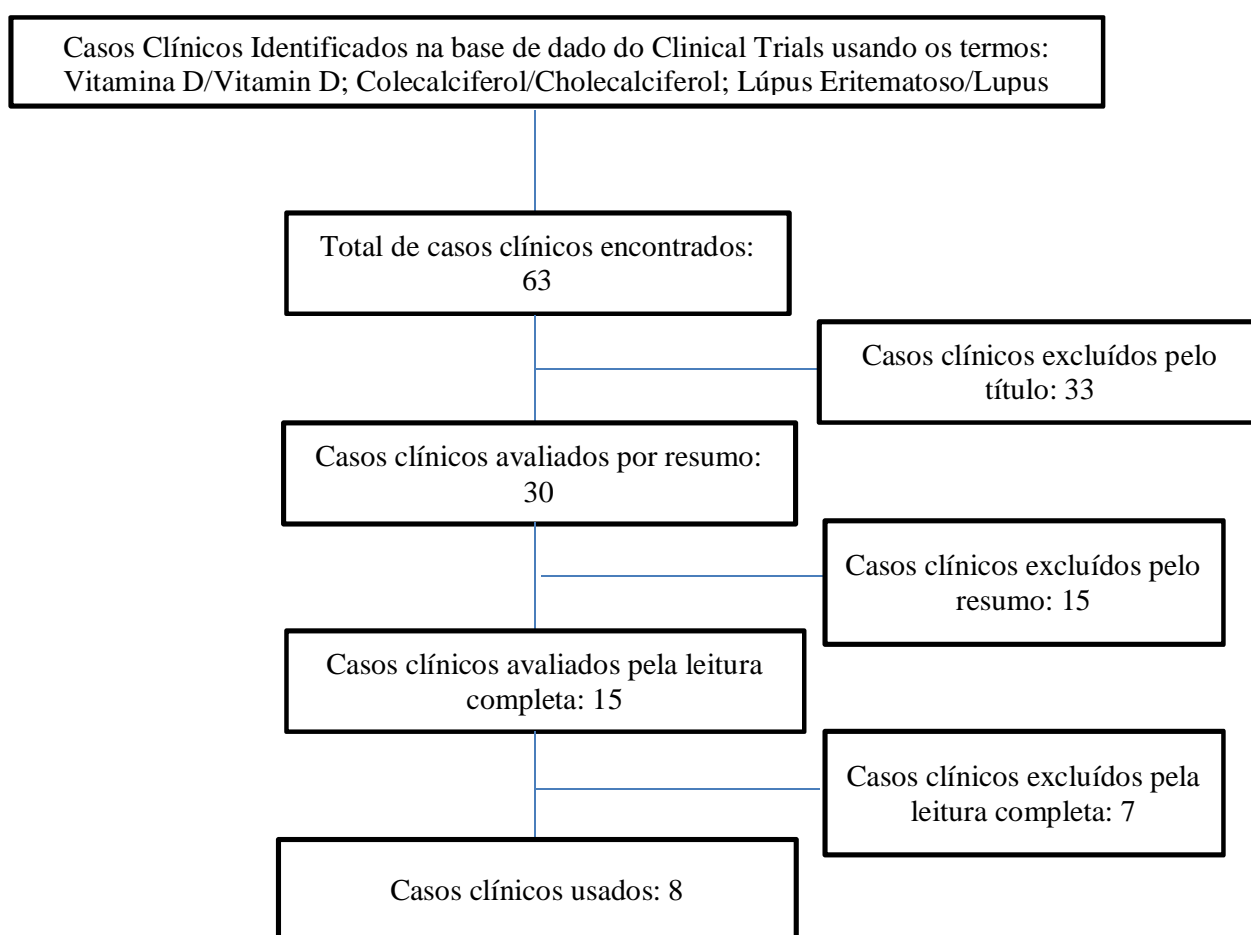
Casos Clínicos Identificados na base de dado do Clinical Trials usando os termos: Vitamina D/Vitamin D; Colecalciferol/Cholecalciferol; Lúpus Eritematoso/Lupus

Total de casos clínicos encontrados: 63

Casos clínicos excluídos pelo título: 33

Casos clínicos avaliados por resumo: 30

Casos clínicos excluídos pelo resumo: 15

Casos clínicos avaliados pela leitura completa: 15

Casos clínicos excluídos pela leitura completa: 7

Casos clínicos usados: 8